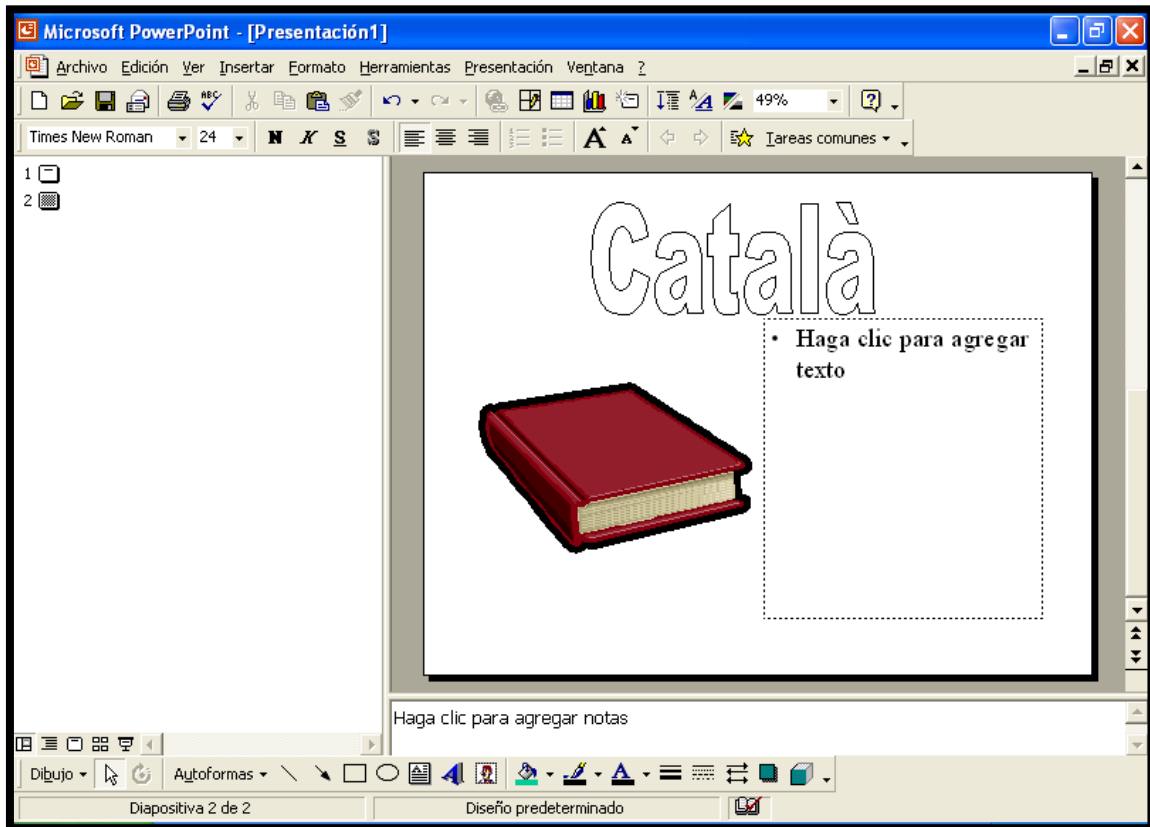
Microsoft PowerPoint - [Presentación1]

Archivo Edición Ver Insertar Formato Herramientas Presentación Ventana ?

49%

Times New Roman 24 N K S S Tareas comunes

1
2

Català

• Haga clic para agregar texto

Haga clic para agregar notas

Dibujo Autoformas

Diapositiva 2 de 2 Diseño predeterminado